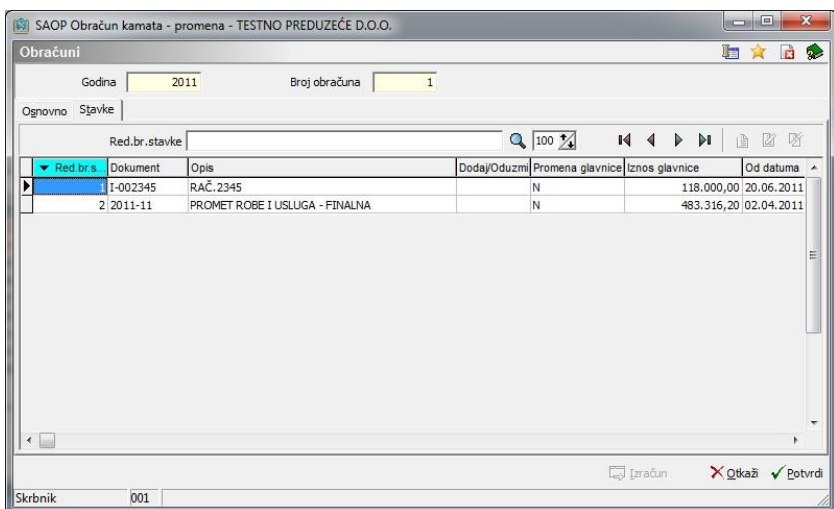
SAOP Obračun kamata - promena - TESTNO PREDUZEĆE D.O.O.

Obračuni

Godina 2011 Broj obračuna 1

Osnovno Stavke

Red.br.stavke 100

| Red.br.s. | Dokument | Opis | Dodaj/Oduzmi | Promena glavnice | Iznos glavnice | Od datuma |
|---|---|---|---|---|---|---|
| 1 | I-002345 | RAČ.2345 | | N | 118.000,00 | 20.06.2011 |
| 2 | 2011-11 | PROMET ROBE I USLUGA - FINALNA | | N | 483.316,20 | 02.04.2011 |

Izračun Otkaži Potvrdi

Skrbnik 001